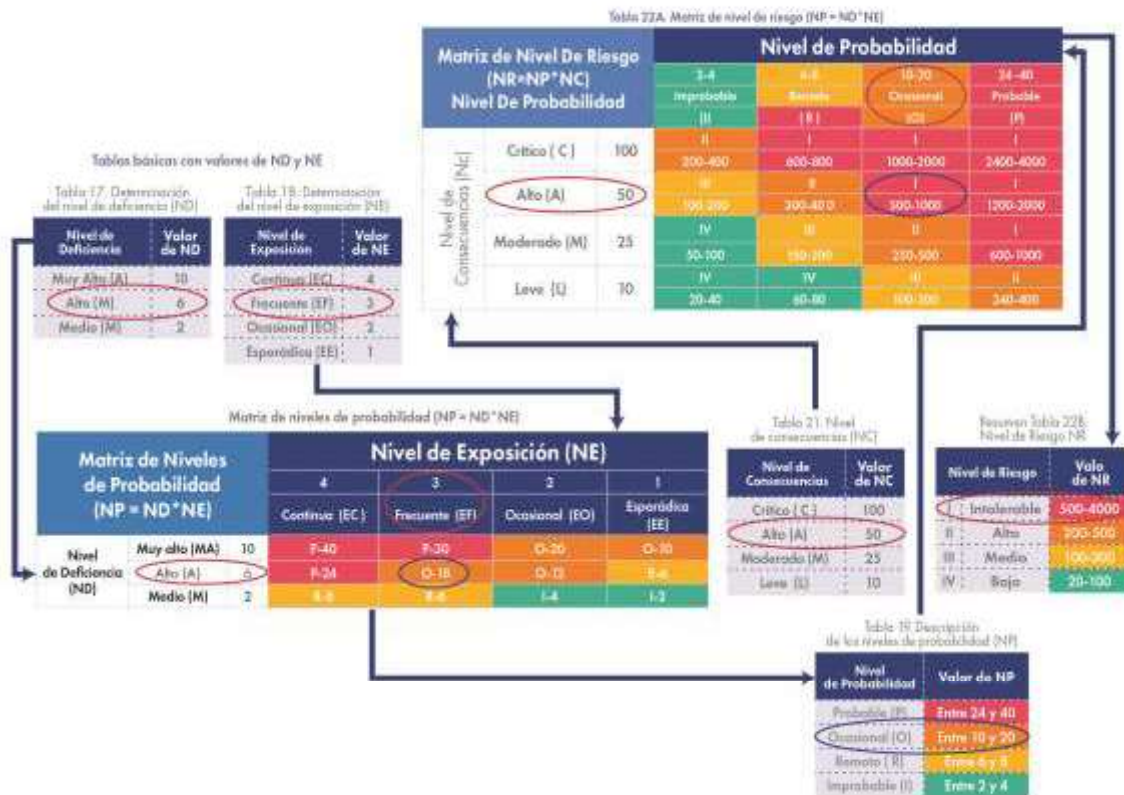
Tabla 22A. Matriz de nivel de riesgo (NP = ND*NE)

| Matriz de Nivel De Riesgo (NR=NP*NC) Nivel De Probabilidad | | | 2-4 Improbable (I) | 6-8 Remoto (R) | 10-20 Ocasional (O) | 24-40 Probable (P) |
|---|---|---|---|---|---|---|
| Nivel de Consecuencias (NC) | Crítico (C) | 100 | II 200-400 | I 600-800 | I 1000-2000 | I 2400-4000 |
| | Alto (A) | 50 | III 100-200 | II 300-400 | I 500-1000 | I 1200-2000 |
| | Moderado (M) | 25 | IV 50-100 | III 150-200 | II 250-500 | I 600-1000 |
| | Leve (L) | 10 | IV 20-40 | IV 60-80 | III 100-200 | II 240-400 |

Tablas básicas con valores de ND y NE

Tabla 17. Determinación del nivel de deficiencia (ND)

| Nivel de Deficiencia | Valor de ND |
|---|---|
| Muy Alto (A) | 10 |
| Alto (M) | 6 |
| Medio (M) | 2 |

Tabla 18. Determinación del nivel de exposición (NE)

| Nivel de Exposición | Valor de NE |
|---|---|
| Continua (EC) | 4 |
| Frecuente (EF) | 3 |
| Ocasional (EO) | 2 |
| Esporádica (EE) | 1 |

Matriz de niveles de probabilidad (NP = ND*NE)

| Matriz de Niveles de Probabilidad (NP = ND*NE) | | | 4 Continua (EC) | 3 Frecuente (EF) | 2 Ocasional (EO) | 1 Esporádica (EE) |
|---|---|---|---|---|---|---|
| Nivel de Deficiencia (ND) | Muy alto (MA) | 10 | P-40 | P-30 | O-20 | O-10 |
| | Alto (A) | 6 | P-24 | O-18 | O-12 | R-6 |
| | Medio (M) | 2 | R-8 | R-6 | I-4 | I-2 |

Nivel de Exposición (NE)

Tabla 21. Nivel de consecuencias (NC)

| Nivel de Consecuencias | Valor de NC |
|---|---|
| Crítico (C) | 100 |
| Alto (A) | 50 |
| Moderado (M) | 25 |
| Leve (L) | 10 |

Resumen Tabla 22B. Nivel de Riesgo NR

| Nivel de Riesgo | Valo de NR |
|---|---|
| I Intolerable | 500-4000 |
| II Alto | 200-500 |
| III Medio | 100-200 |
| IV Bajo | 20-100 |

Tabla 19. Descripción de los niveles de probabilidad (NP)

| Nivel de Probabilidad | Valor de NP |
|---|---|
| Probable (P) | Entre 24 y 40 |
| Ocasional (O) | Entre 10 y 20 |
| Remoto (R) | Entre 6 y 8 |
| Improbable (I) | Entre 2 y 4 |